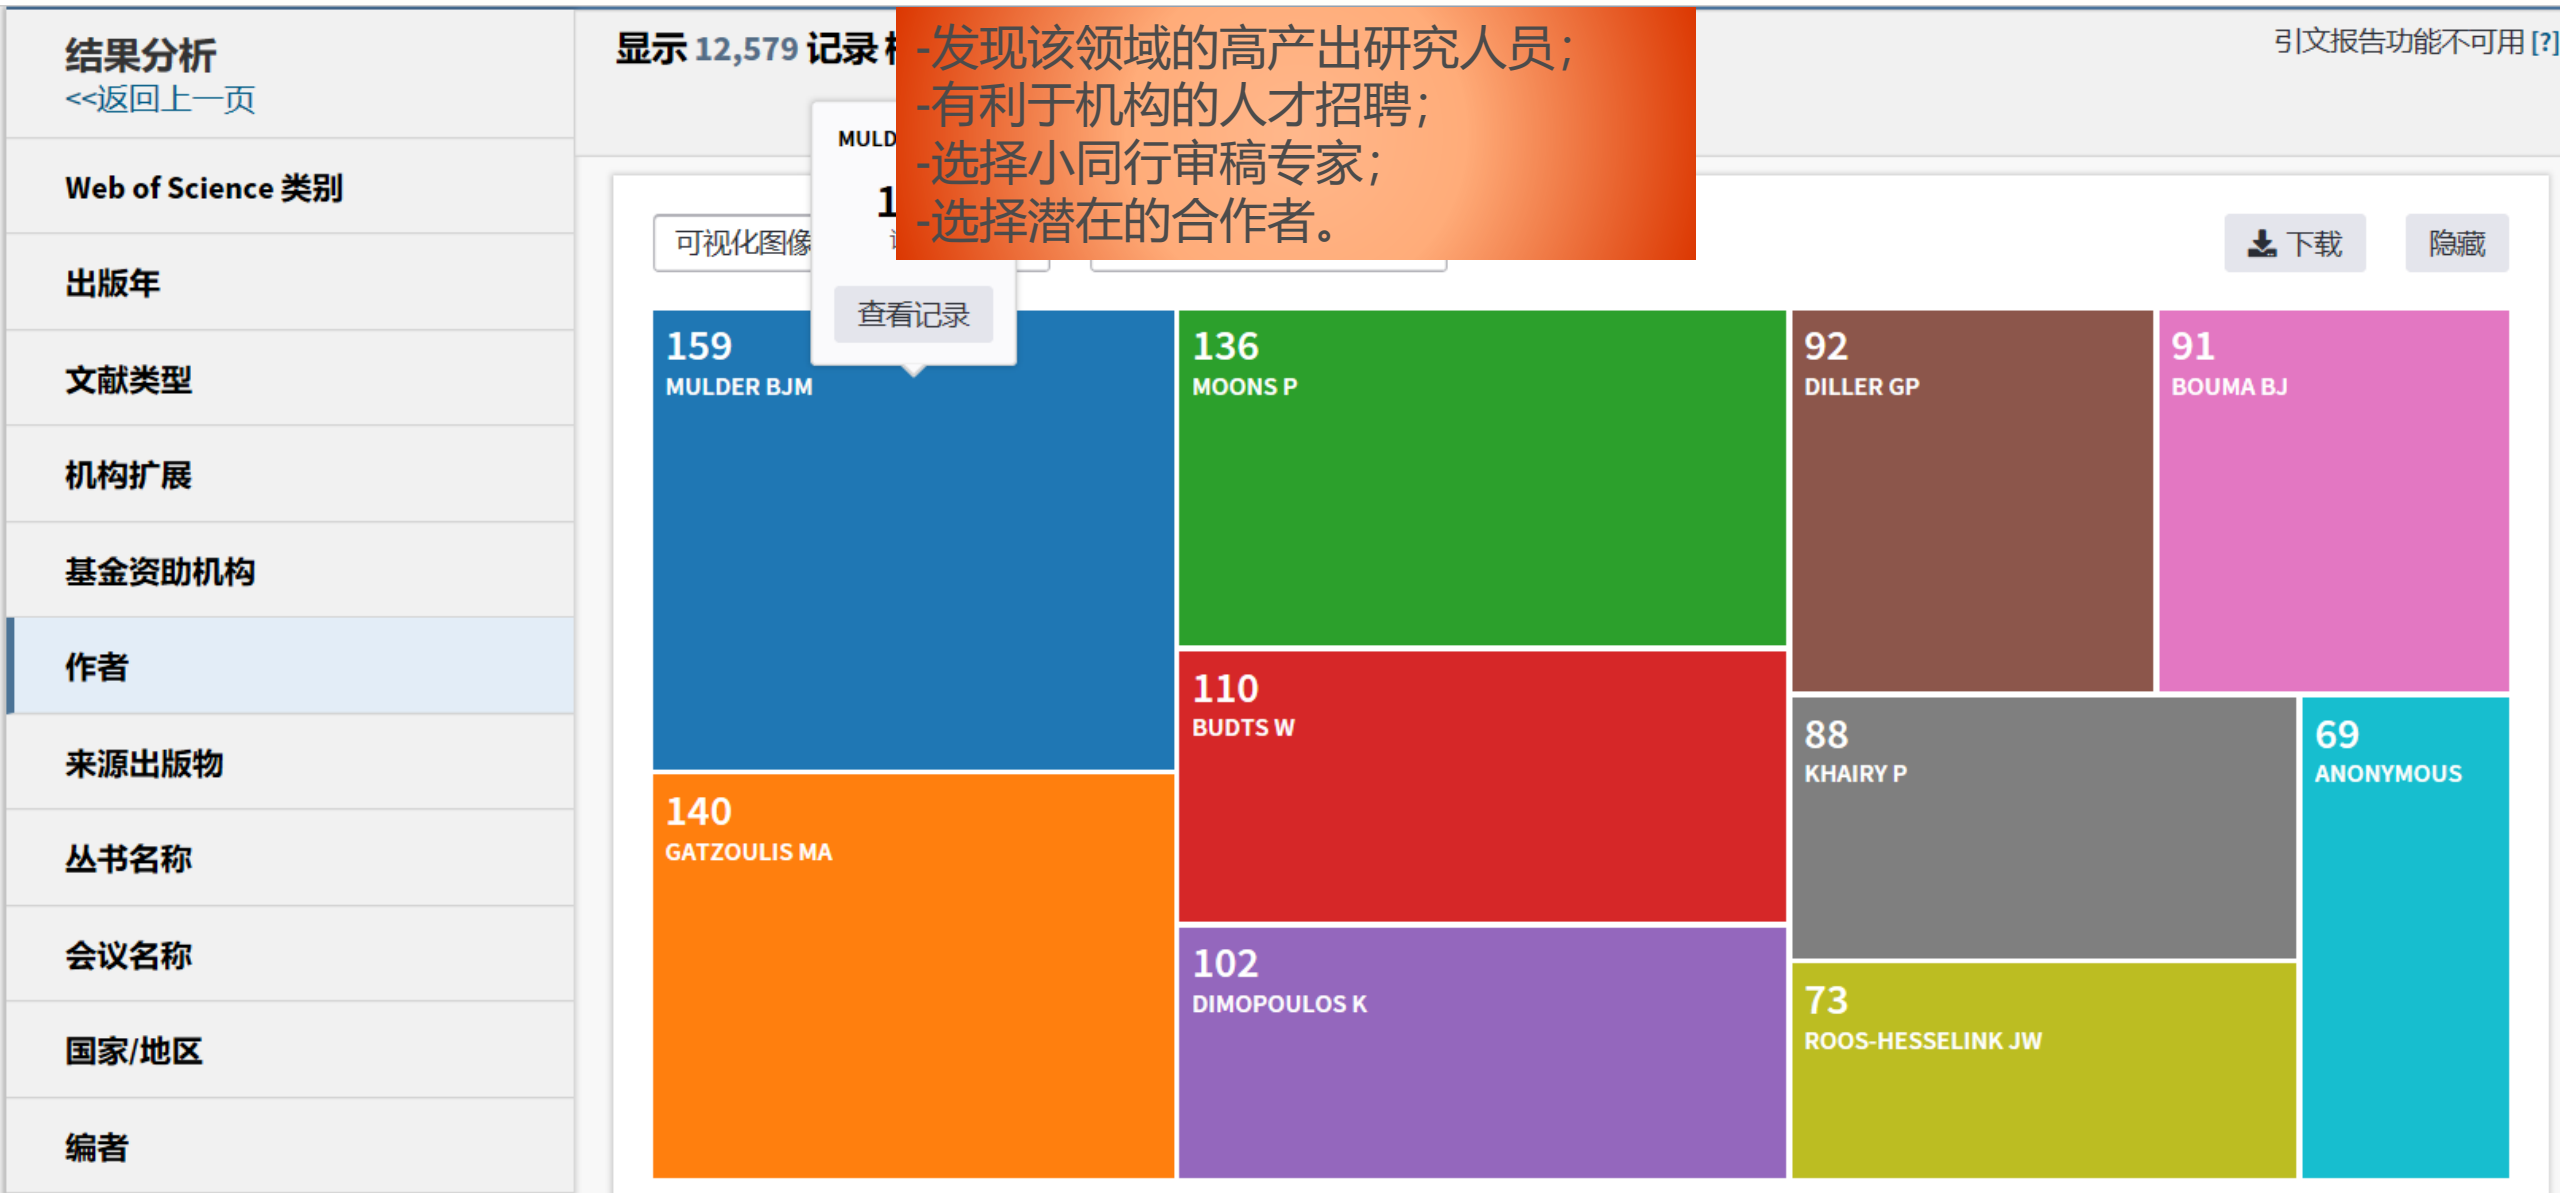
结果分析
<<返回上一页

Web of Science 类别

出版年

文献类型

机构扩展

基金资助机构

作者

来源出版物

丛书名称

会议名称

国家/地区

编者

显示 12,579 记录 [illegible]

-发现该领域的高产出研究人员；
-有利于机构的人才招聘；
-选择小同行审稿专家；
-选择潜在的合作者。

引文报告功能不可用 [?]

MULD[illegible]

1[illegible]

可视化图像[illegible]

查看记录

下载

隐藏

159
MULDER BJM

136
MOONS P

92
DILLER GP

91
BOUMA BJ

110
BUDTS W

88
KHAIRY P

69
ANONYMOUS

140
GATZOULIS MA

102
DIMOPOULOS K

73
ROOS-HESSELINK JW